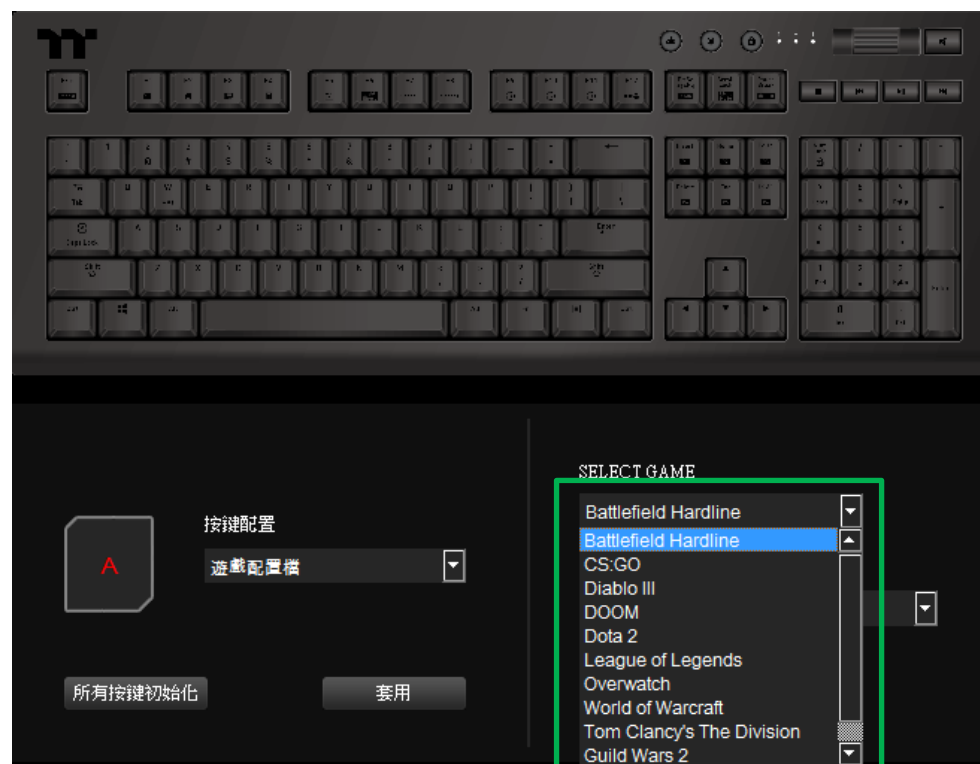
A

按鍵配置

遊戲配置檔

所有按鍵初始化

套用

SELECT GAME

Battlefield Hardline

Battlefield Hardline
CS:GO
Diablo III
DOOM
Dota 2
League of Legends
Overwatch
World of Warcraft
Tom Clancy's The Division
Guild Wars 2